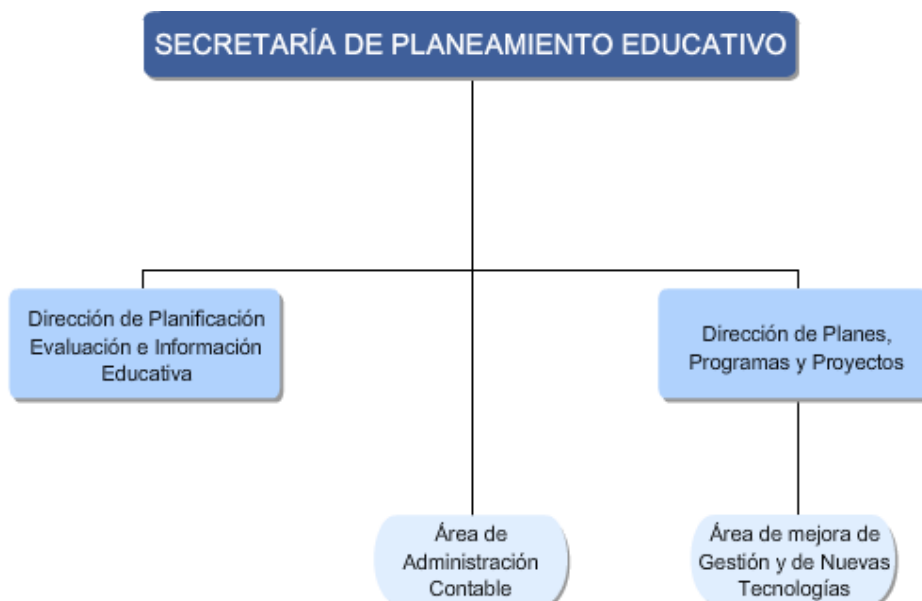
SECRETARÍA DE PLANEAMIENTO EDUCATIVO

Dirección de Planificación Evaluación e Información Educativa

Dirección de Planes, Programas y Proyectos

Área de Administración Contable

Área de mejora de Gestión y de Nuevas Tecnologías